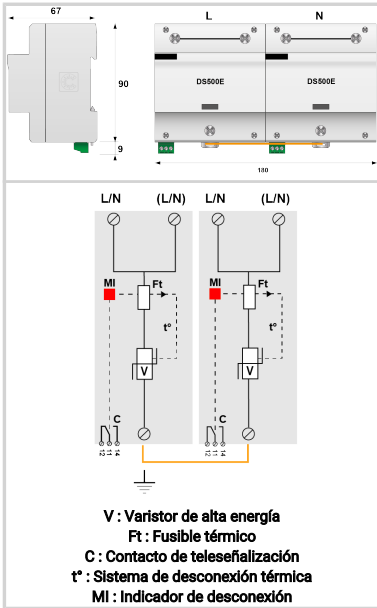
67
L
N
90
DS500E
DS500E
9
180

L/N
(L/N)
L/N
(L/N)
MI
Ft
MI
Ft
t°
t°
V
V
C
C
12 11 14
12 11 14

V : Varistor de alta energía
Ft : Fusible térmico
C : Contacto de teleseñalización
t° : Sistema de desconexión térmica
MI : Indicador de desconexión